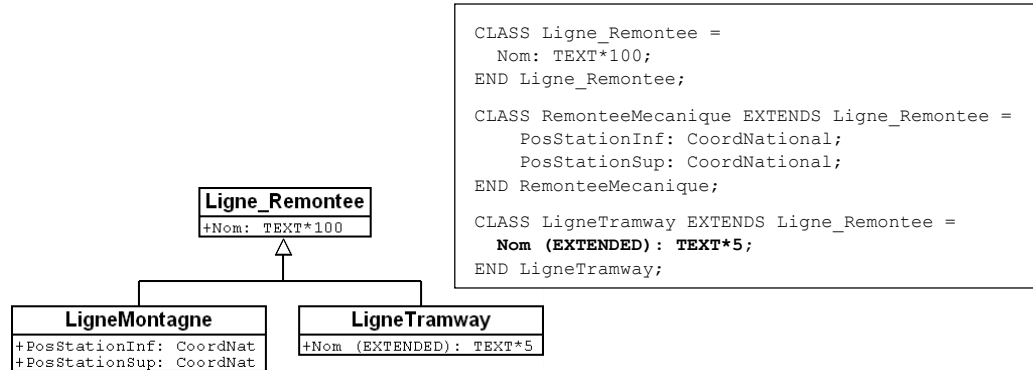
Ligne_Remontee
+Nom: TEXT*100

LigneMontagne
+PosStationInf: CoordNat
+PosStationSup: CoordNat

LigneTramway
+Nom (EXTENDED): TEXT*5

CLASS Ligne_Remontee =
  Nom: TEXT*100;
END Ligne_Remontee;

CLASS RemonteeMecanique EXTENDS Ligne_Remontee =
    PosStationInf: CoordNational;
    PosStationSup: CoordNational;
END RemonteeMecanique;

CLASS LigneTramway EXTENDS Ligne_Remontee =
  **Nom (EXTENDED): TEXT*5;**
END LigneTramway;